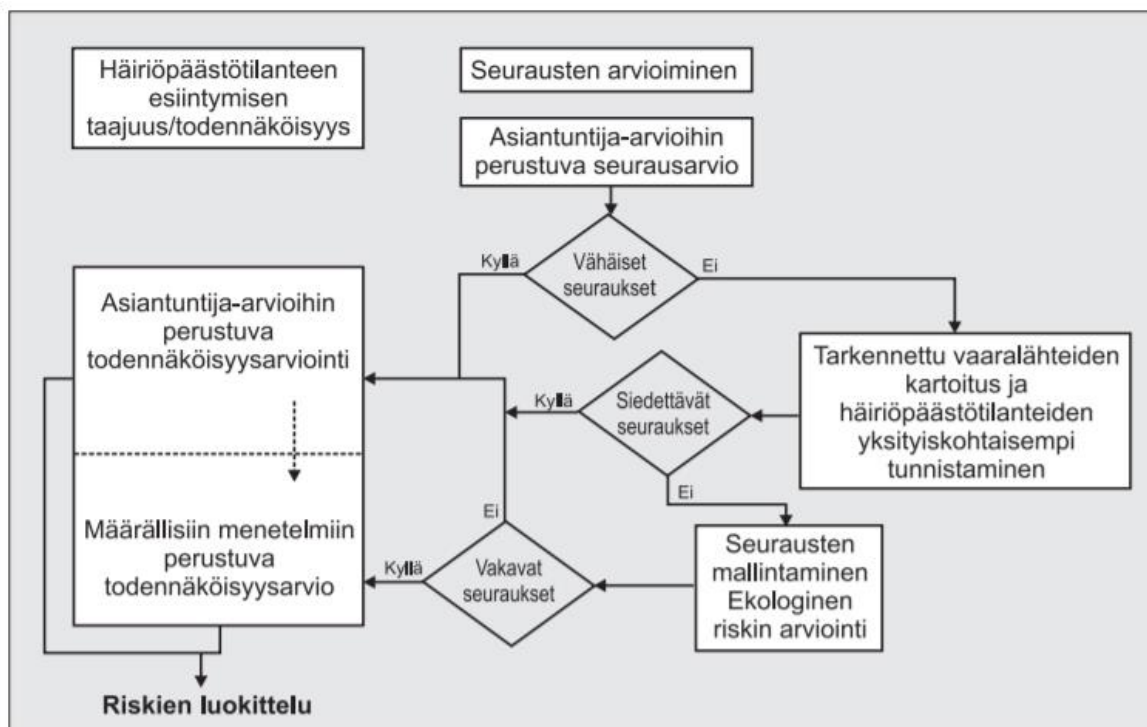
Häiriöpäästötilanteen esiintymisen taajuus/todennäköisyys

Seurausten arvioiminen

Asiantuntija-arvioihin perustuva seurausarvio

Kyllä

Vähäiset seuraukset

Ei

Asiantuntija-arvioihin perustuva todennäköisyysarviointi

Tarkennettu vaaralähteiden kartoitus ja häiriöpäästötilanteiden yksityiskohtaisempi tunnistaminen

Kyllä

Siedettävät seuraukset

Ei

Ei

Määrällisiin menetelmiin perustuva todennäköisyysarvio

Kyllä

Vakavat seuraukset

Seurausten mallintaminen Ekologinen riskin arviointi

Riskien luokittelu